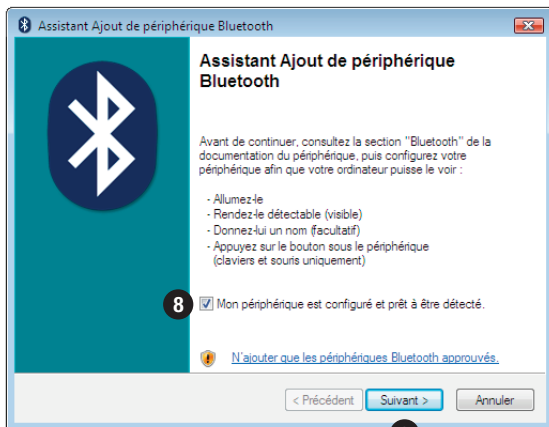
Assistant Ajout de périphérique Bluetooth

Assistant Ajout de périphérique Bluetooth

Avant de continuer, consultez la section "Bluetooth" de la documentation du périphérique, puis configurez votre périphérique afin que votre ordinateur puisse le voir :

- Allumez-le
- Rendez-le détectable (visible)
- Donnez-lui un nom (facultatif)
- Appuyez sur le bouton sous le périphérique (claviers et souris uniquement)

8

Mon périphérique est configuré et prêt à être détecté.

N'ajouter que les périphériques Bluetooth approuvés.

< Précédent

Suivant >

Annuler